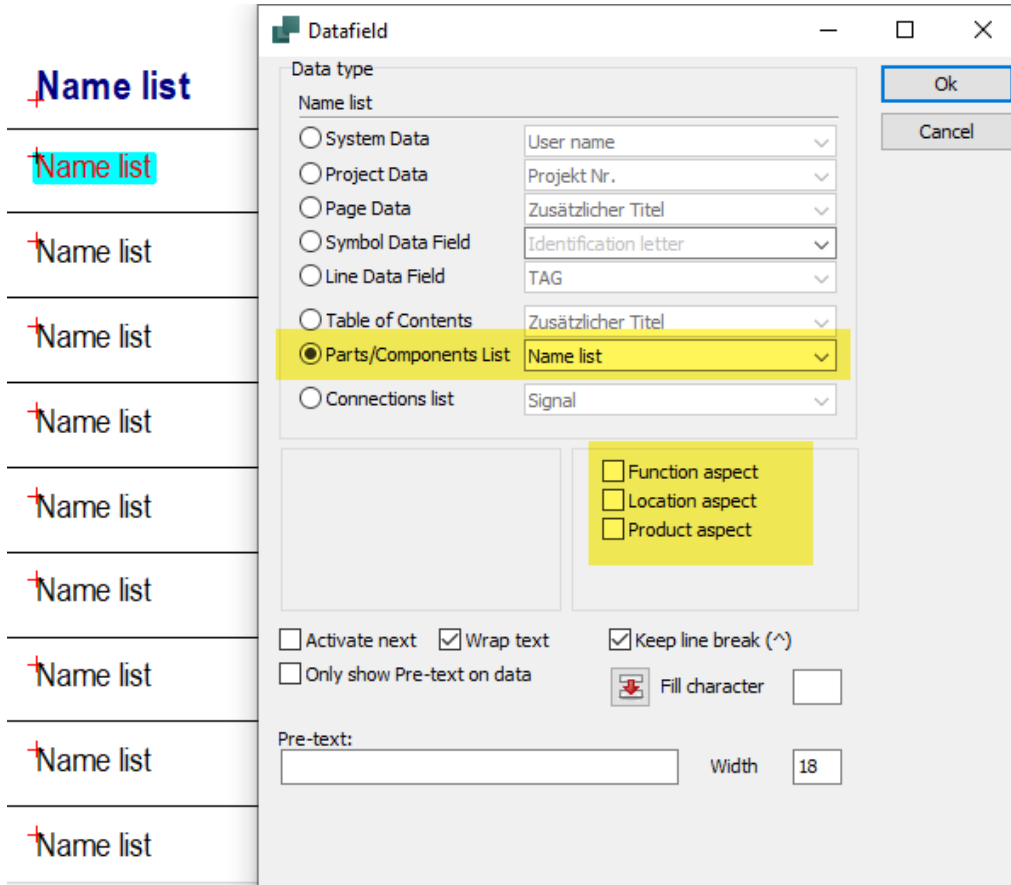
Name list

Name list

Name list

Name list

Name list

Name list

Name list

Name list

Name list

Name list

Datafield

Data type

Name list

System Data User name

Project Data Projekt Nr.

Page Data Zusätzlicher Titel

Symbol Data Field Identification letter

Line Data Field TAG

Table of Contents Zusätzlicher Titel

Parts/Components List Name list

Connections list Signal

Function aspect

Location aspect

Product aspect

Activate next Wrap text Keep line break (^)

Only show Pre-text on data Fill character

Pre-text:

Width 18

Ok

Cancel